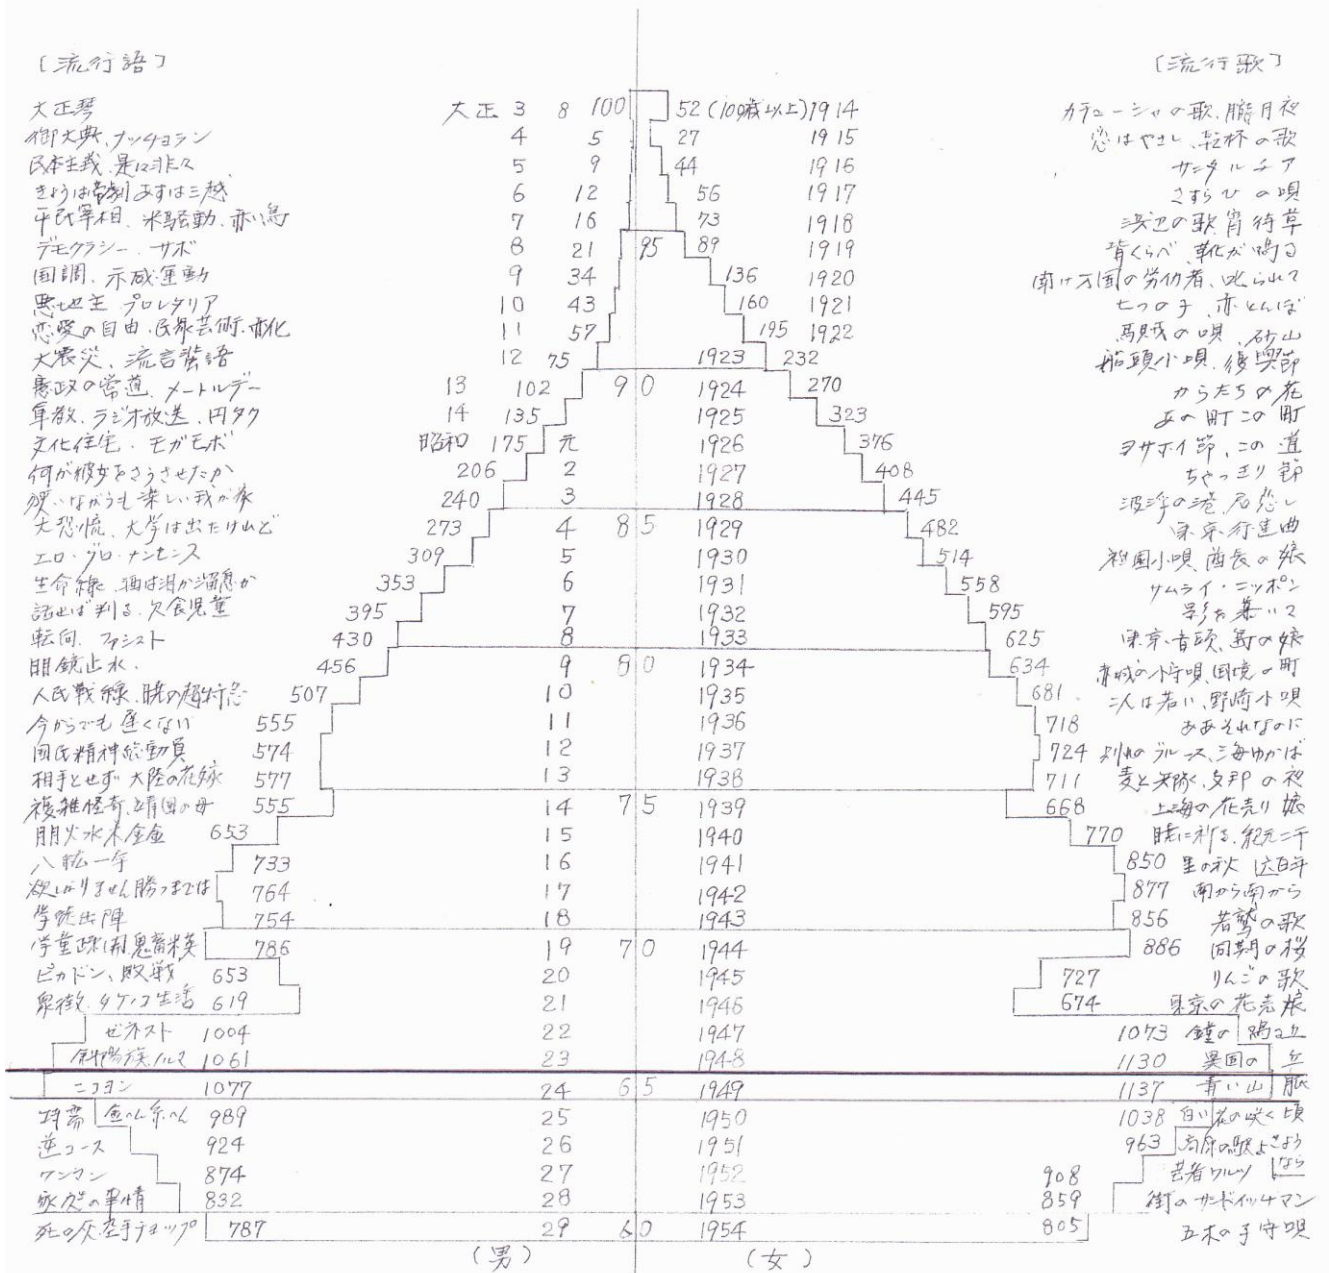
〔流行語〕

〔流行歌〕

| 流行語 | 男 | 年号 | 年齢 | 女 | 西暦 | 流行歌 |
|---|---|---|---|---|---|---|
| 大正琴 | 8 | 大正 3 | 100 | 52 (100歳以上) | 1914 | カチューシャの歌、朧月夜 |
| 御大典、ナッチョラン | 5 | 4 | | 27 | 1915 | 恋はやさし、乾杯の歌 |
| 民本主義、是々非々 | 9 | 5 | | 44 | 1916 | サンタルチア |
| きょうは帝劇あすは三越 | 12 | 6 | | 56 | 1917 | さすらひの唄 |
| 平民宰相、米騒動、赤い鳥 | 16 | 7 | | 73 | 1918 | 浜辺の歌、宵待草 |
| デモクラシー、サボ | 21 | 8 | 95 | 89 | 1919 | 背くらべ、靴が鳴る |
| 国調、示威運動 | 34 | 9 | | 136 | 1920 | 働け方国の労働者、叱られて |
| 思想善導、プロレタリア | 43 | 10 | | 160 | 1921 | 七つの子、赤とんぼ |
| 恋愛の自由、民衆芸術、赤化 | 57 | 11 | | 195 | 1922 | 馬賊の唄、砂山 |
| 大震災、流言蜚語 | 75 | 12 | | 232 | 1923 | 船頭小唄、復興節 |
| 憲政の常道、メートルデー | 102 | 13 | 90 | 270 | 1924 | からたちの花 |
| 尊教、ラジオ放送、円タク | 135 | 14 | | 323 | 1925 | あの町この町 |
| 文化住宅、モガモボ | 175 | 昭和 元 | | 376 | 1926 | ヨサホイ節、この道 |
| 何が彼女をそうさせたか | 206 | 2 | | 408 | 1927 | ちゃっきり節 |
| 狭いながらも楽しい我が家 | 240 | 3 | | 445 | 1928 | 波浮の港、君恋し |
| 大恐慌、大学は出たけれど | 273 | 4 | 85 | 482 | 1929 | 東京行進曲 |
| エロ・グロ・ナンセンス | 309 | 5 | | 514 | 1930 | 祇園小唄、酋長の娘 |
| 生命線、姉は泪か溜息か | 353 | 6 | | 558 | 1931 | サムライ・ニッポン |
| 話せば判る、欠食児童 | 395 | 7 | | 595 | 1932 | 影を慕いて |
| 転向、ファシスト | 430 | 8 | | 625 | 1933 | 東京音頭、島の娘 |
| 明鏡止水 | 456 | 9 | 80 | 634 | 1934 | 赤城の子守唄、国境の町 |
| 人民戦線、朕の超特急 | 507 | 10 | | 681 | 1935 | 二人は若い、野崎小唄 |
| 今からでも遅くない | 555 | 11 | | 718 | 1936 | ああそれなのに |
| 国民精神総動員 | 574 | 12 | | 724 | 1937 | 別れのブルース、海ゆかば |
| 相手とせず、大陸の花嫁 | 577 | 13 | | 711 | 1938 | 麦と兵隊、支那の夜 |
| 複雑怪奇、靖国の母 | 555 | 14 | 75 | 668 | 1939 | 上海の花売り娘 |
| 月月火水木金金 | 653 | 15 | | 770 | 1940 | 暁に祈る、紀元二千 |
| 八紘一宇 | 733 | 16 | | 850 | 1941 | 里の秋、六百年 |
| 欲しがりません勝つまでは | 764 | 17 | | 877 | 1942 | 南から南から |
| 学徒出陣 | 754 | 18 | | 856 | 1943 | 若鷲の歌 |
| 学童疎開、鬼畜米英 | 786 | 19 | 70 | 886 | 1944 | 同期の桜 |
| ピカドン、敗戦 | 653 | 20 | | 727 | 1945 | りんごの歌 |
| 泉街、タケノコ生活 | 619 | 21 | | 674 | 1946 | 東京の花売娘 |
| ゼネスト | 1004 | 22 | | 1073 | 1947 | 鐘の鳴る丘 |
| 斜陽族、ノルマ | 1061 | 23 | | 1130 | 1948 | 異国の丘 |
| ニコヨン | 1077 | 24 | 65 | 1137 | 1949 | 青い山脈 |
| 特需、金へん糸へん | 989 | 25 | | 1038 | 1950 | 白い花の咲く頃 |
| 逆コース | 924 | 26 | | 963 | 1951 | 高原の駅よさようなら |
| ワンマン | 874 | 27 | | 908 | 1952 | 芸者ワルツ |
| 家庭の事情 | 832 | 28 | | 859 | 1953 | 街のサンドイッチマン |
| 死の灰、オテナップ | 787 | 29 | 60 | 805 | 1954 | 五木の子守唄 |

（男）　（女）